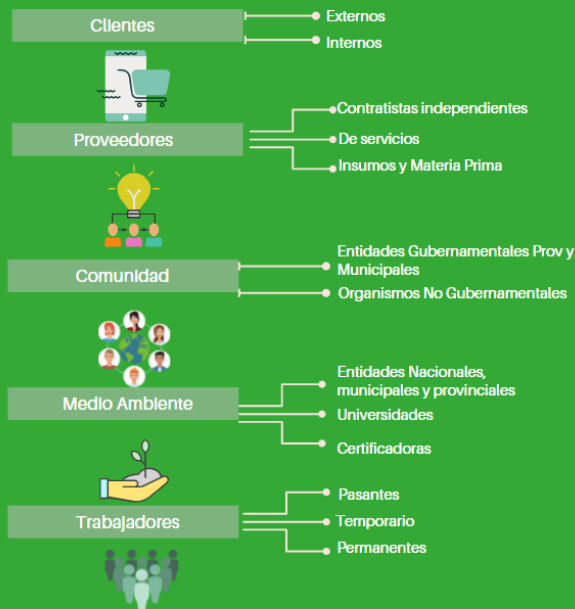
Clientes
Externos
Internos

Proveedores
Contratistas independientes
De servicios
Insumos y Materia Prima

Comunidad
Entidades Gubernamentales Prov y Municipales
Organismos No Gubernamentales

Medio Ambiente
Entidades Nacionales, municipales y provinciales
Universidades
Certificadoras

Trabajadores
Pasantes
Temporario
Permanentes